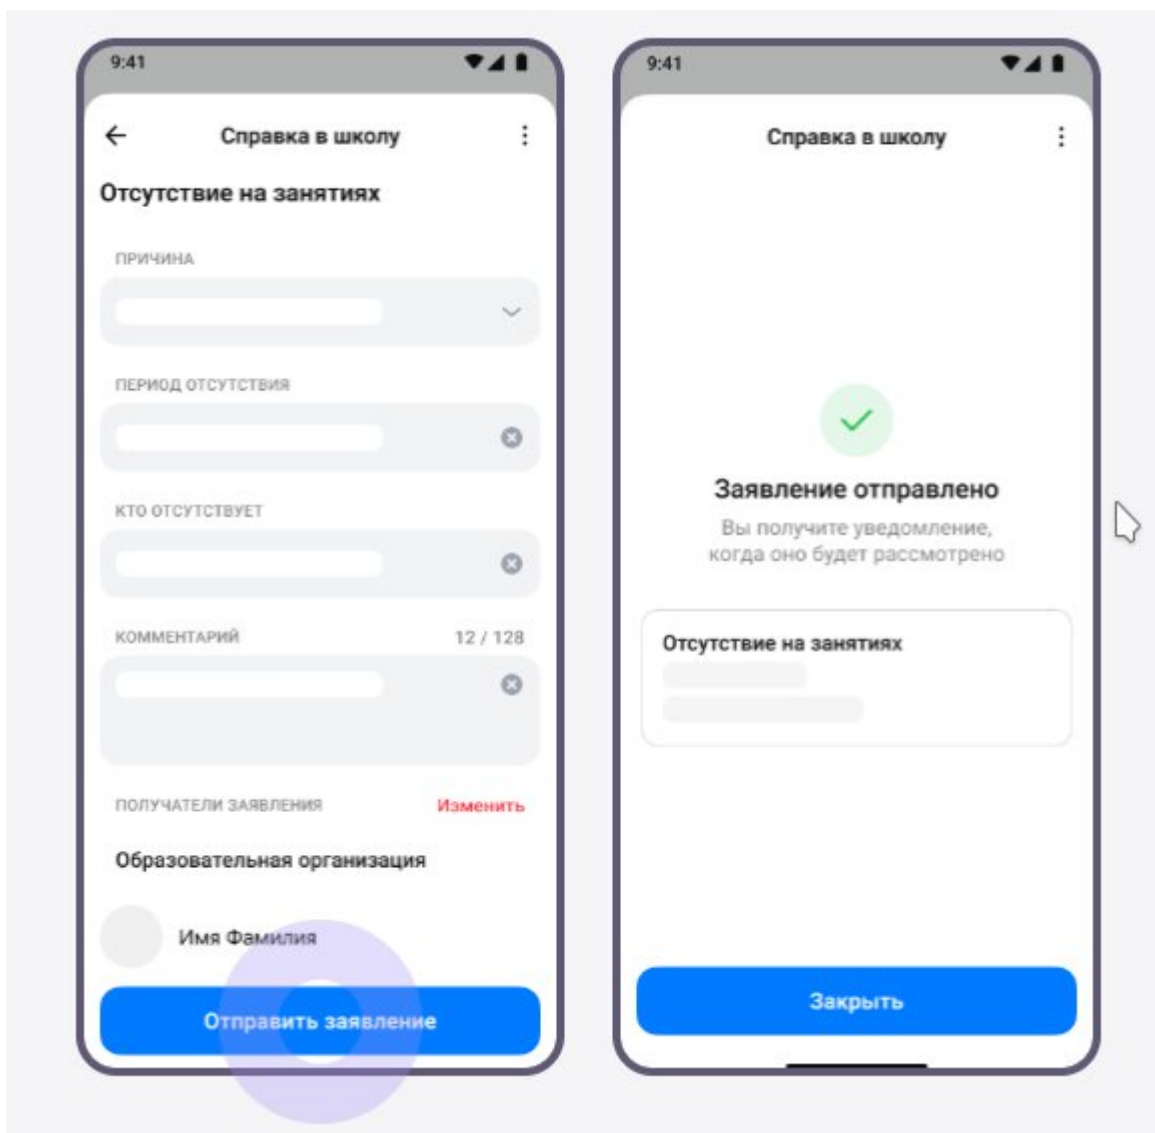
9:41

Справка в школу

Отсутствие на занятиях

ПРИЧИНА

ПЕРИОД ОТСУТСТВИЯ

КТО ОТСУТСТВУЕТ

КОММЕНТАРИЙ 12 / 128

ПОЛУЧАТЕЛИ ЗАЯВЛЕНИЯ Изменить

Образовательная организация

Имя Фамилия

Отправить заявление

9:41

Справка в школу

Заявление отправлено

Вы получите уведомление, когда оно будет рассмотрено

Отсутствие на занятиях

Закрыть